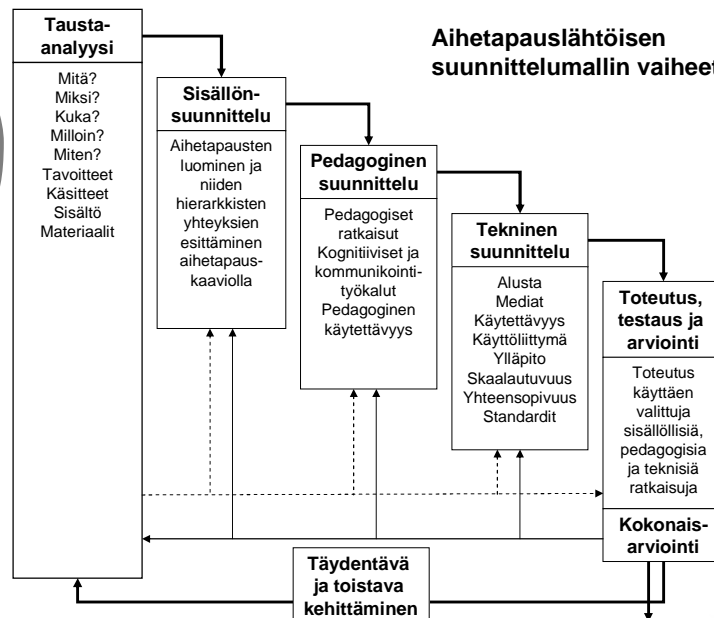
Aihetapauslähtöisen suunnittelumallin vaiheet

Tausta-analyysi

Mitä?
Miksi?
Kuka?
Milloin?
Miten?
Tavoitteet
Käsitteet
Sisältö
Materiaalit

Sisällönsuunnittelu

Aihetapausten luominen ja niiden hierarkkisten yhteyksien esittäminen aihetapauskaaviolla

Pedagoginen suunnittelu

Pedagogiset ratkaisut
Kognitiiviset ja kommunikointityökalut
Pedagoginen käytettävyys

Tekninen suunnittelu

Alusta
Mediat
Käytettävyys
Käyttöliittymä
Ylläpito
Skaalautuvuus
Yhteensopivuus
Standardit

Toteutus, testaus ja arviointi

Toteutus käyttäen valittuja sisällöllisiä, pedagogisia ja teknisiä ratkaisuja

Kokonaisarviointi

Täydentävä ja toistava kehittäminen